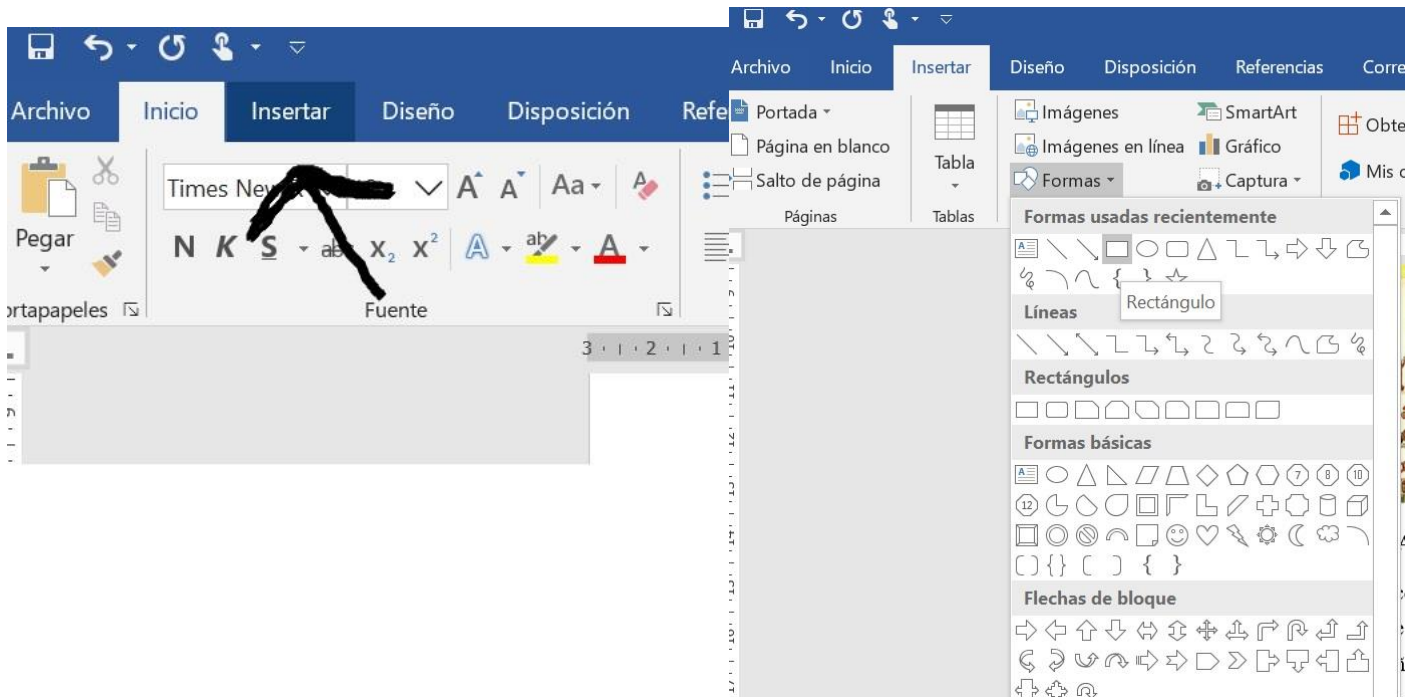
Archivo Inicio Insertar Diseño Disposición Refe

Pegar

Times Ne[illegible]

N K S ab $X_2$ $X^2$ A Aa

ortapapeles

Fuente

3 · 2 · 1

Archivo Inicio Insertar Diseño Disposición Referencias Corre

Portada
Página en blanco
Salto de página
Páginas

Tabla
Tablas

Imágenes
Imágenes en línea
Formas

SmartArt
Gráfico
Captura

Obte
Mis c

Formas usadas recientemente

Rectángulo

Líneas

Rectángulos

Formas básicas

Flechas de bloque